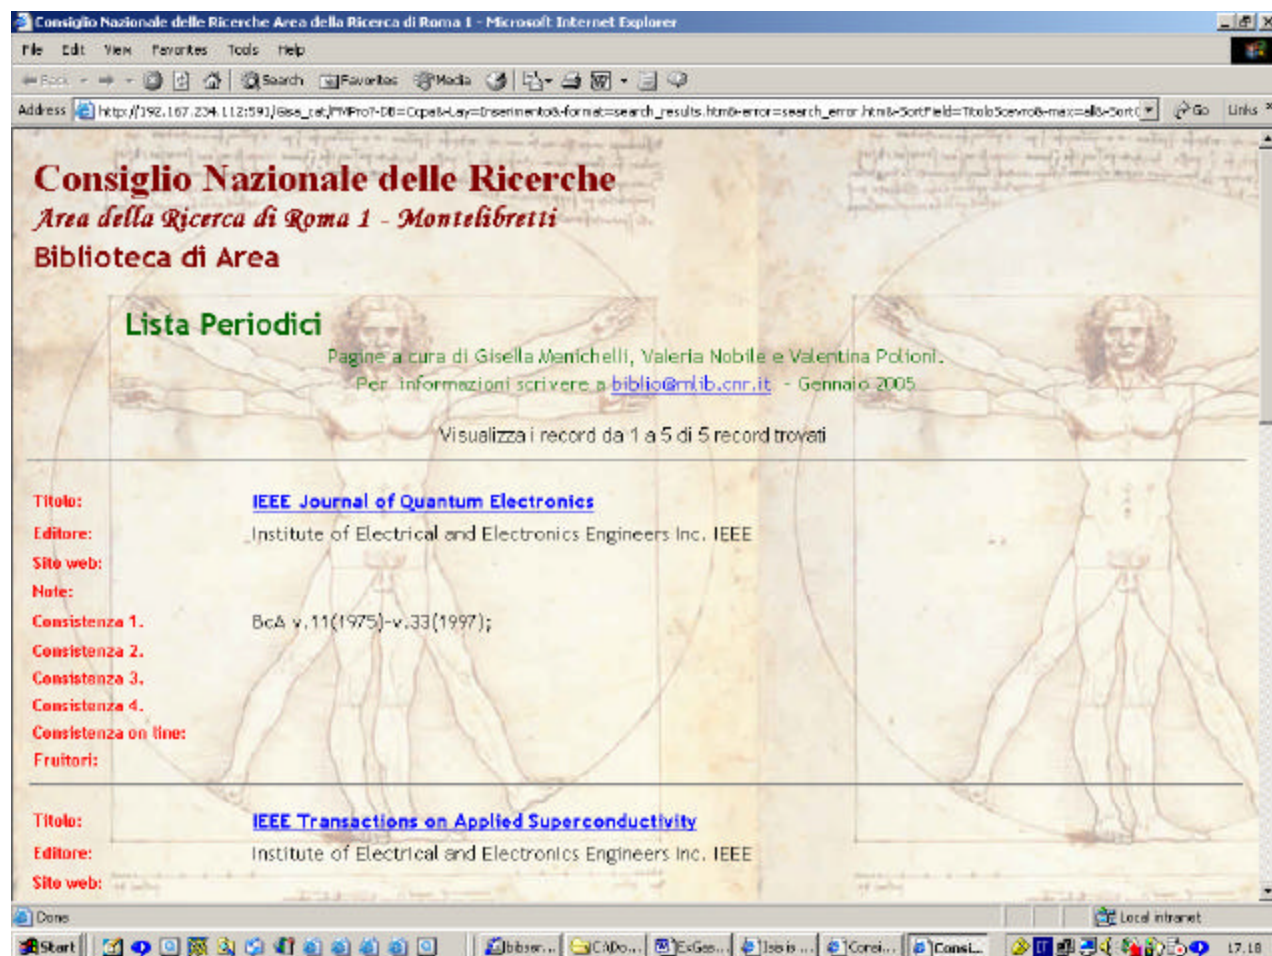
Consiglio Nazionale delle Ricerche Area della Ricerca di Roma 1 - Microsoft Internet Explorer

File Edit View Favorites Tools Help

Back Search Favorites Media

Address http://192.167.234.112:591/Ose_cat/FMPro?-DB=Cipa&-Lay=Inserimento&-format=search_results.htm&-error=search_error.htm&-SortField=TitoloScevro&-max=all&-Sort Go Links

Consiglio Nazionale delle Ricerche
Area della Ricerca di Roma 1 - Montelibretti
Biblioteca di Area

Lista Periodici

Pagine a cura di Gisella Menichelli, Valeria Nobile e Valentina Poltoni.
Per informazioni scrivere a biblio@mlib.cnr.it - Gennaio 2005

Visualizza i record da 1 a 5 di 5 record trovati

Titolo: IEEE Journal of Quantum Electronics
Editore: Institute of Electrical and Electronics Engineers Inc. IEEE
Sito web:
Note:
Consistenza 1. BcA v.11(1975)-v.33(1997);
Consistenza 2.
Consistenza 3.
Consistenza 4.
Consistenza on line:
Fruitori:

Titolo: IEEE Transactions on Applied Superconductivity
Editore: Institute of Electrical and Electronics Engineers Inc. IEEE
Sito web:

Done Local intranet

Start bibser... C:\Do... ExGes... Isis ... Consi... Consi... 17.18